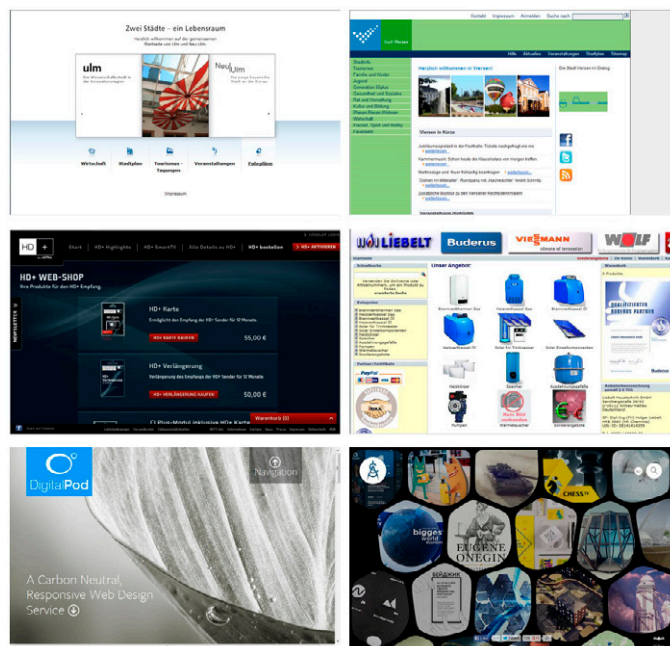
Zwei Städte – ein Lebensraum

ulm

Neu Ulm

Wirtschaft

Stadtplan

Tourismus Tagungen

Veranstaltungen

Fußballfilm

Impressum

Kontakt Impressum Anmelden Suche nach

Stadt Viersen

Hilfe Aktuelles Veranstaltungen Stadtplan Sitemap

Stadtinfo

Tourismus

Familie und Kinder

Jugend

Generation 50plus

Gesundheit und Soziales

Rat und Verwaltung

Kultur und Bildung

Planen/Bauen/Wohnen

Wirtschaft

Freizeit, Sport und Hobby

Feuerwehr

Herzlich willkommen in Viersen!

Viersen im Kürze

Die Stadt Viersen im Dialog

HD+

Start HD+ Highlights HD+ SmartTV Alle Details zu HD+ HD+ bestellen HD+ AKTIVIEREN

HD+ WEB-SHOP

HD+ Karte

55,00 €

HD+ Verlängerung

Warenkorb (0)

NEWSLETTER

LIEBELT Buderus VIESSMANN WOLF

Unser Angebot:

PayPal

DigitalPod

Navigation

A Carbon Neutral, Responsive Web Design Service

CHESS

EUGENE ONEGIN

biggest